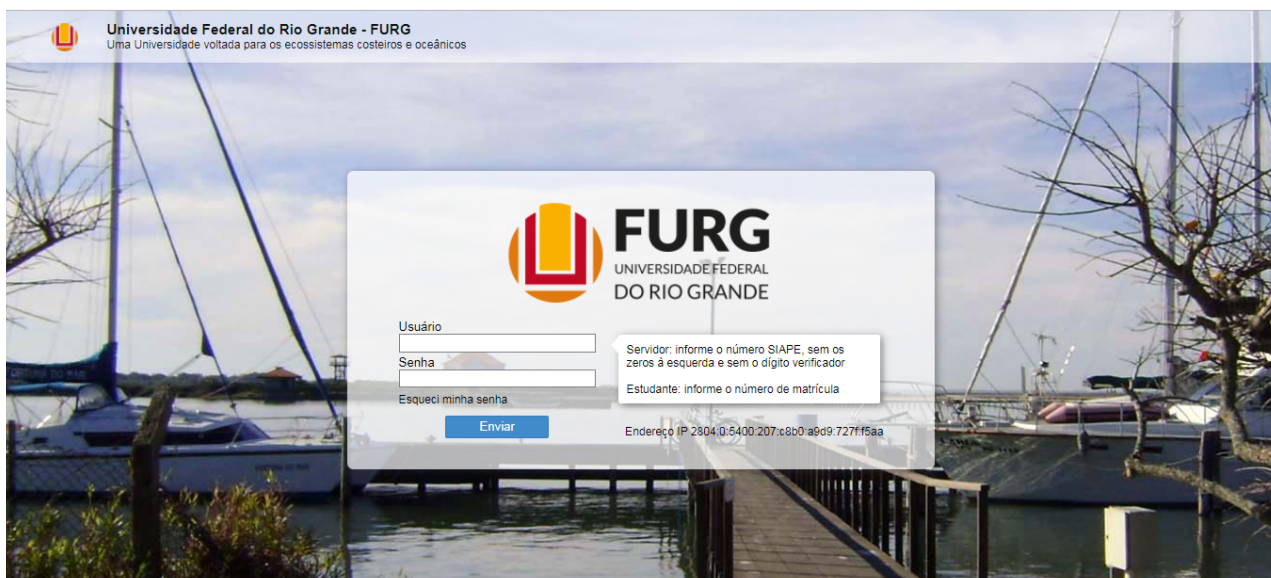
Universidade Federal do Rio Grande - FURG
Uma Universidade voltada para os ecossistemas costeiros e oceânicos

FURG
UNIVERSIDADE FEDERAL
DO RIO GRANDE

Usuário

Senha

Esqueci minha senha

Enviar

Servidor: informe o número SIAPE, sem os zeros à esquerda e sem o dígito verificador

Estudante: informe o número de matrícula

Endereço IP 2804:0:5400:207:c8b0:a9d9:727f:f5aa